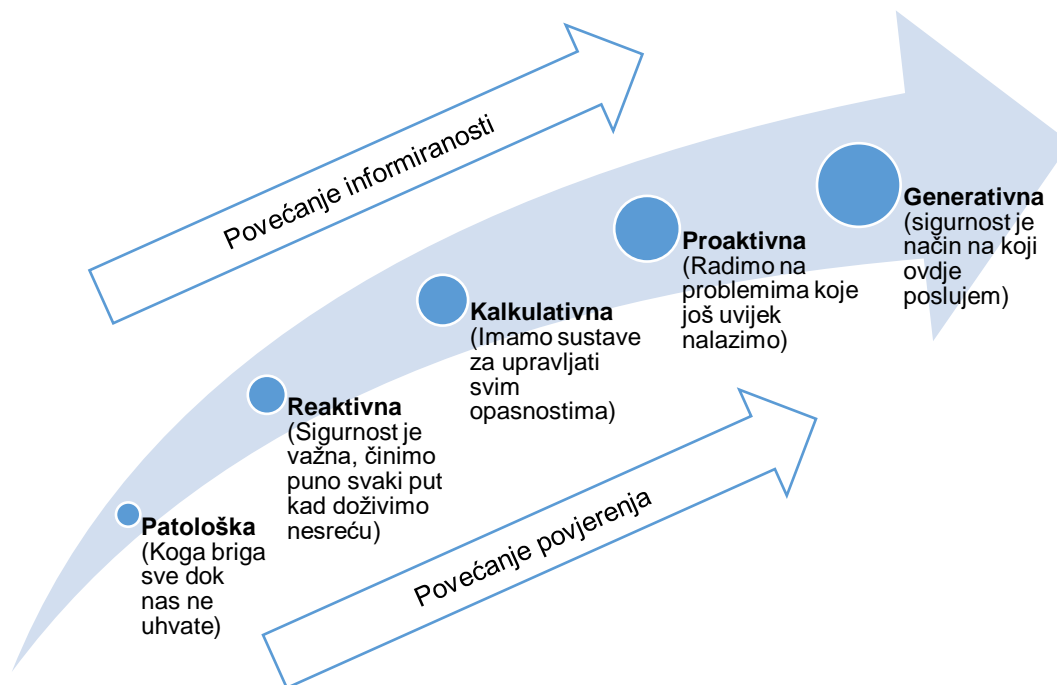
Povećanje informiranosti

Generativna (sigurnost je način na koji ovdje poslujem)

Proaktivna (Radimo na problemima koje još uvijek nalazimo)

Kalkulativna (Imamo sustave za upravljati svim opasnostima)

Reaktivna (Sigurnost je važna, činimo puno svaki put kad doživimo nesreću)

Patološka (Koga briga sve dok nas ne uhvate)

Povećanje povjerenja